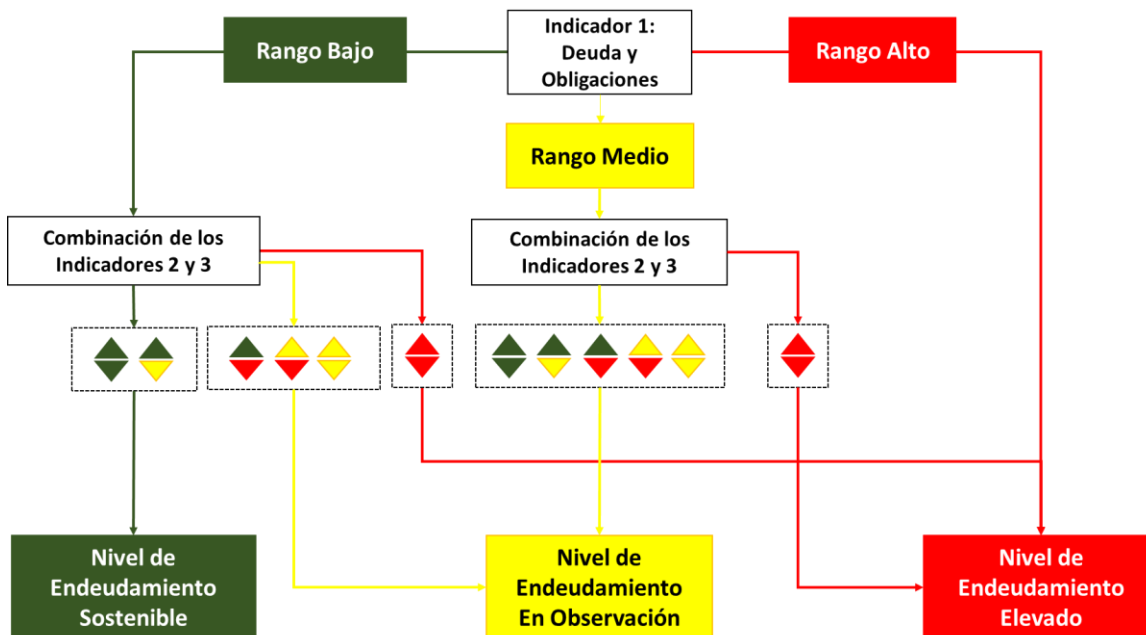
Rango Bajo

Indicador 1: Deuda y Obligaciones

Rango Alto

Rango Medio

Combinación de los Indicadores 2 y 3

Combinación de los Indicadores 2 y 3

Nivel de Endeudamiento Sostenible

Nivel de Endeudamiento En Observación

Nivel de Endeudamiento Elevado